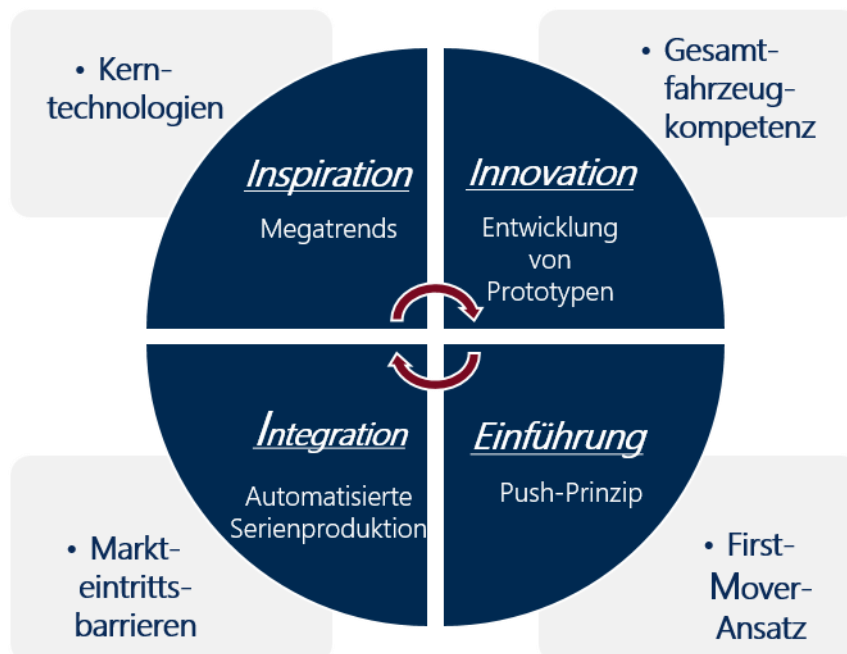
• Kerntechnologien

• Gesamtfahrzeugkompetenz

Inspiration

Megatrends

Innovation

Entwicklung von Prototypen

Integration

Automatisierte Serienproduktion

Einführung

Push-Prinzip

• Markteintrittsbarrieren

• First-Mover-Ansatz